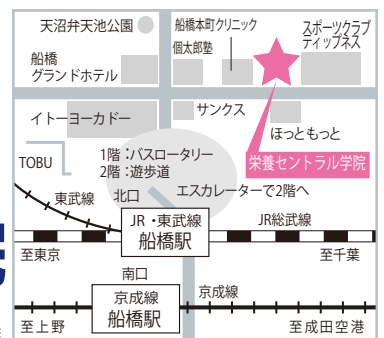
天沼弁天池公園

船橋本町クリニック

スポーツクラブ ティップネス

個太郎塾

船橋 グランドホテル

イトーヨーカドー

サンクス

ほっともっと

栄養セントラル学院

TOBU

1階：バスロータリー
2階：遊歩道

東武線

北口

エスカレーターで2階へ

JR・東武線
船橋駅

JR総武線

至東京

至千葉

南口

京成線
船橋駅

京成線

至上野

至成田空港